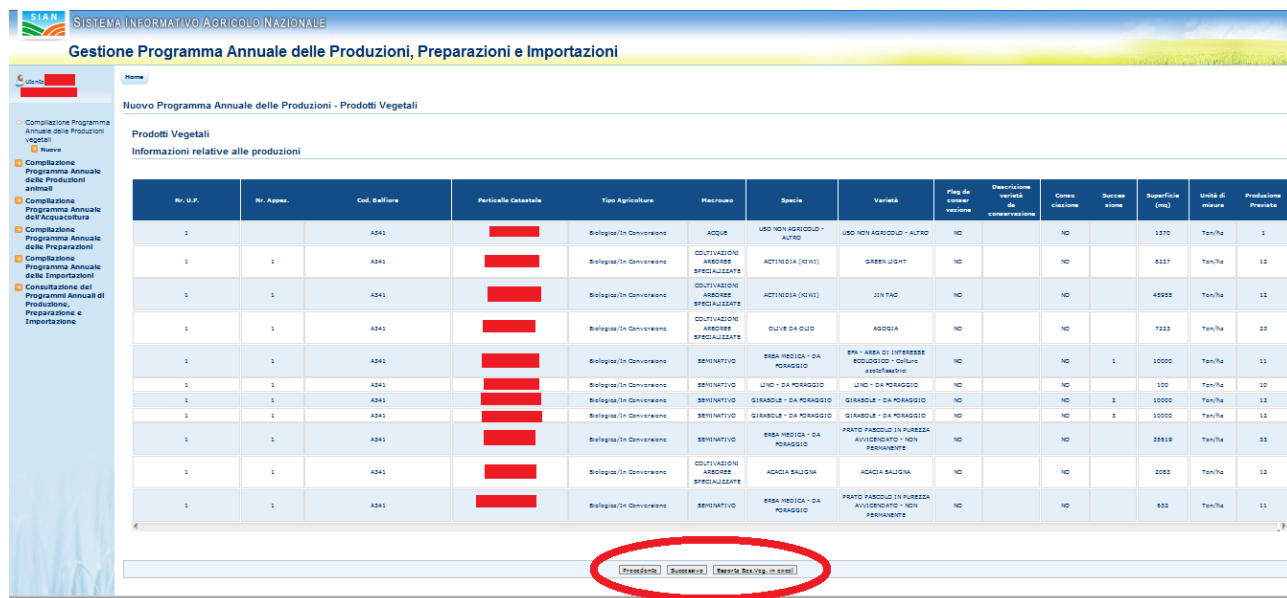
SIAN SISTEMA INFORMATIVO AGRICOLO NAZIONALE

Gestione Programma Annuale delle Produzioni, Preparazioni e Importazioni

Utente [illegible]

Home

Compilazione Programma Annuale delle Produzioni vegetali
Nuovo
Compilazione Programma Annuale delle Produzioni animali
Compilazione Programma Annuale dell'Acquacoltura
Compilazione Programma Annuale delle Preparazioni
Compilazione Programma Annuale delle Importazioni
Consultazione dei Programmi Annuali di Produzione, Preparazione e Importazione

Nuovo Programma Annuale delle Produzioni - Prodotti Vegetali

Prodotti Vegetali
Informazioni relative alle produzioni

| Nr. U.P. | Nr. Appez. | Cod. Belfiore | Particelle Catastale | Tipo Agricoltura | Macrouso | Specie | Varietà | Flag de conservazione | Descrizione varietà de conservazione | Consociazione | Successione | Superficie (mq) | Unità di misura | Produzione Prevista |
|---|---|---|---|---|---|---|---|---|---|---|---|---|---|---|
| 1 | | A341 | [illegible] | Biologica/In Conversione | ACQUE | USO NON AGRICOLO - ALTRO | USO NON AGRICOLO - ALTRO | NO | | NO | | 1370 | Ton/ha | 1 |
| 1 | 1 | A341 | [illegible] | Biologica/In Conversione | COLTIVAZIONI ARBOREE SPECIALIZZATE | ACTINIDIA (KIWI) | GREEN LIGHT | NO | | NO | | 6227 | Ton/ha | 12 |
| 1 | 1 | A341 | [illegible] | Biologica/In Conversione | COLTIVAZIONI ARBOREE SPECIALIZZATE | ACTINIDIA (KIWI) | JIN TAO | NO | | NO | | 45955 | Ton/ha | 12 |
| 1 | 1 | A341 | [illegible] | Biologica/In Conversione | COLTIVAZIONI ARBOREE SPECIALIZZATE | OLIVE DA OLIO | AGOGIA | NO | | NO | | 7223 | Ton/ha | 23 |
| 1 | 1 | A341 | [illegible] | Biologica/In Conversione | SEMINATIVO | ERBA MEDICA - DA FORAGGIO | EFA - AREA DI INTERESSE ECOLOGICO - Colture azotofissatrici | NO | | NO | 1 | 10000 | Ton/ha | 11 |
| 1 | 1 | A341 | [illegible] | Biologica/In Conversione | SEMINATIVO | LINO - DA FORAGGIO | LINO - DA FORAGGIO | NO | | NO | | 100 | Ton/ha | 10 |
| 1 | 1 | A341 | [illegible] | Biologica/In Conversione | SEMINATIVO | GIRASOLE - DA FORAGGIO | GIRASOLE - DA FORAGGIO | NO | | NO | 2 | 10000 | Ton/ha | 12 |
| 1 | 1 | A341 | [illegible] | Biologica/In Conversione | SEMINATIVO | GIRASOLE - DA FORAGGIO | GIRASOLE - DA FORAGGIO | NO | | NO | 3 | 10000 | Ton/ha | 12 |
| 1 | 1 | A341 | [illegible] | Biologica/In Conversione | SEMINATIVO | ERBA MEDICA - DA FORAGGIO | PRATO PASCOLO IN PUREZZA AVVICENDATO - NON PERMANENTE | NO | | NO | | 35619 | Ton/ha | 33 |
| 1 | 1 | A341 | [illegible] | Biologica/In Conversione | COLTIVAZIONI ARBOREE SPECIALIZZATE | ACACIA SALIGNA | ACACIA SALIGNA | NO | | NO | | 2053 | Ton/ha | 12 |
| 1 | 1 | A341 | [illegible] | Biologica/In Conversione | SEMINATIVO | ERBA MEDICA - DA FORAGGIO | PRATO PASCOLO IN PUREZZA AVVICENDATO - NON PERMANENTE | NO | | NO | | 532 | Ton/ha | 11 |

Precedente | Successivo | Report Sez.Veg. in excel